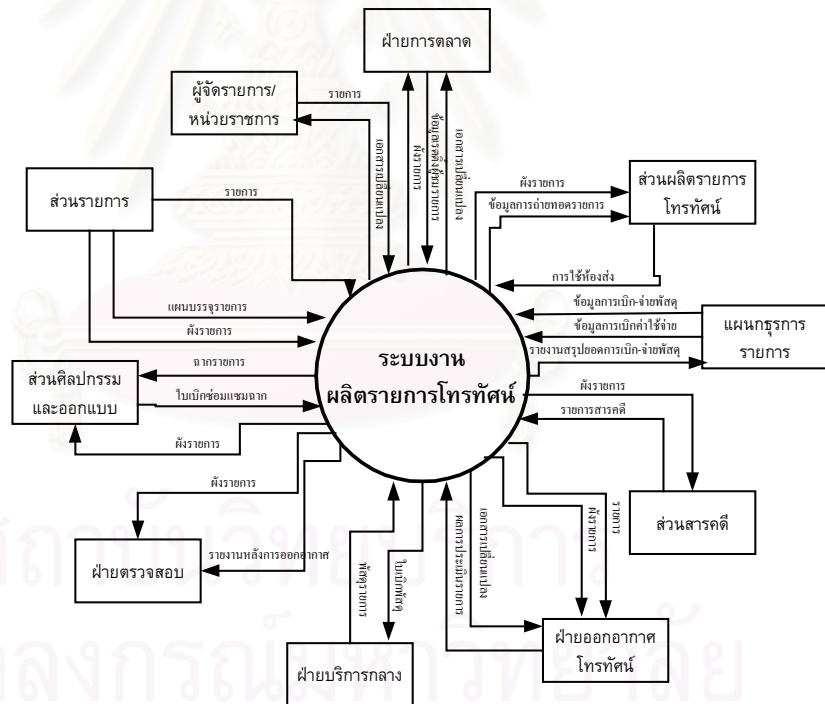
ฝ่ายการตลาด

ผู้จัดรายการ/
หน่วยราชการ

รายการ

เอกสารเปลี่ยนแปลง

ผังรายการ

ข้อมูลรายได้รายการ

เอกสารเปลี่ยนแปลง

ส่วนรายการ

รายการ

ผังรายการ

ข้อมูลการถ่ายทอดรายการ

ส่วนผลิตรายการ
โทรทัศน์

การใช้ห้องส่ง

แผนบรรจุรายการ

ผังรายการ

ข้อมูลการเบิก-จ่ายพัสดุ

ข้อมูลการเบิกค่าใช้จ่าย

แผนกธุรการ
รายการ

รายงานสรุปยอดการเบิก-จ่ายพัสดุ

ฉากรายการ

ส่วนศิลปกรรม
และออกแบบ

ใบเบิกซ่อมแซมฉาก

ระบบงาน
ผลิตรายการโทรทัศน์

ผังรายการ

รายการสารคดี

ผังรายการ

ผังรายการ

ส่วนสารคดี

รายงานหลังการออกอากาศ

ฝ่ายตรวจสอบ

พัสดุรายการ

ใบเบิกพัสดุ

ผลการประเมินรายการ

เอกสารเปลี่ยนแปลง

ผังรายการ

รายการ

ฝ่ายออกอากาศ
โทรทัศน์

ฝ่ายบริการกลาง